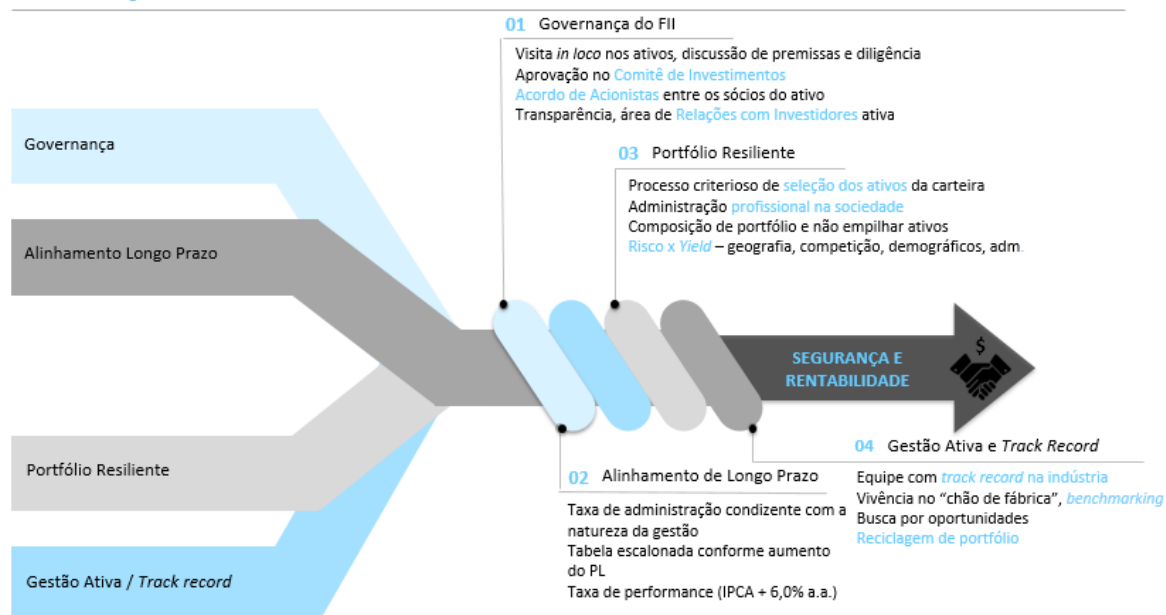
01 Governança do FII

Visita *in loco* nos ativos, discussão de premissas e diligência
Aprovação no Comitê de Investimentos
Acordo de Acionistas entre os sócios do ativo
Transparência, área de Relações com Investidores ativa

Governança

03 Portfólio Resiliente

Processo criterioso de seleção dos ativos da carteira
Administração profissional na sociedade
Composição de portfólio e não empilhar ativos
Risco x *Yield* – geografia, competição, demográficos, adm.

Alinhamento Longo Prazo

SEGURANÇA E RENTABILIDADE

04 Gestão Ativa e *Track Record*

Equipe com *track record* na indústria
Vivência no "chão de fábrica", *benchmarking*
Busca por oportunidades
Reciclagem de portfólio

Portfólio Resiliente

02 Alinhamento de Longo Prazo

Taxa de administração condizente com a natureza da gestão
Tabela escalonada conforme aumento do PL
Taxa de performance (IPCA + 6,0% a.a.)

Gestão Ativa / *Track record*